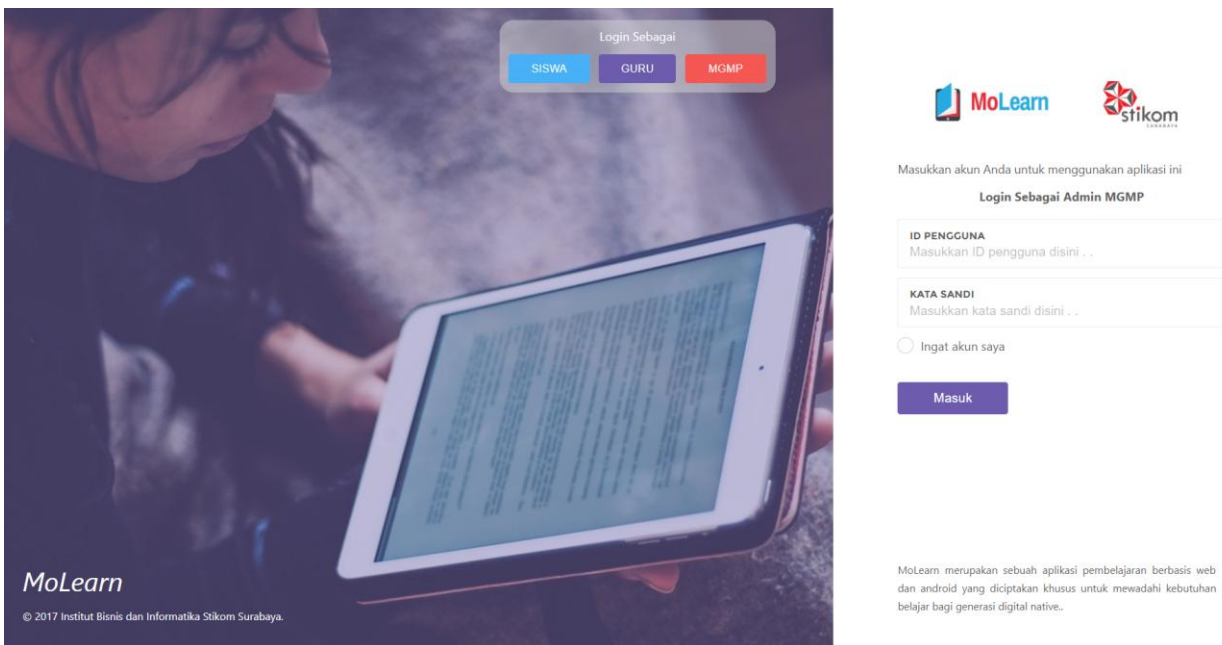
Login Sebagai

SISWA GURU MGMP

MoLearn

stikom
SURABAYA

Masukkan akun Anda untuk menggunakan aplikasi ini

Login Sebagai Admin MGMP

ID PENGGUNA
Masukkan ID pengguna disini . .

KATA SANDI
Masukkan kata sandi disini . .

Ingat akun saya

Masuk

MoLearn

© 2017 Institut Bisnis dan Informatika Stikom Surabaya.

MoLearn merupakan sebuah aplikasi pembelajaran berbasis web dan android yang diciptakan khusus untuk mewadahi kebutuhan belajar bagi generasi digital native..